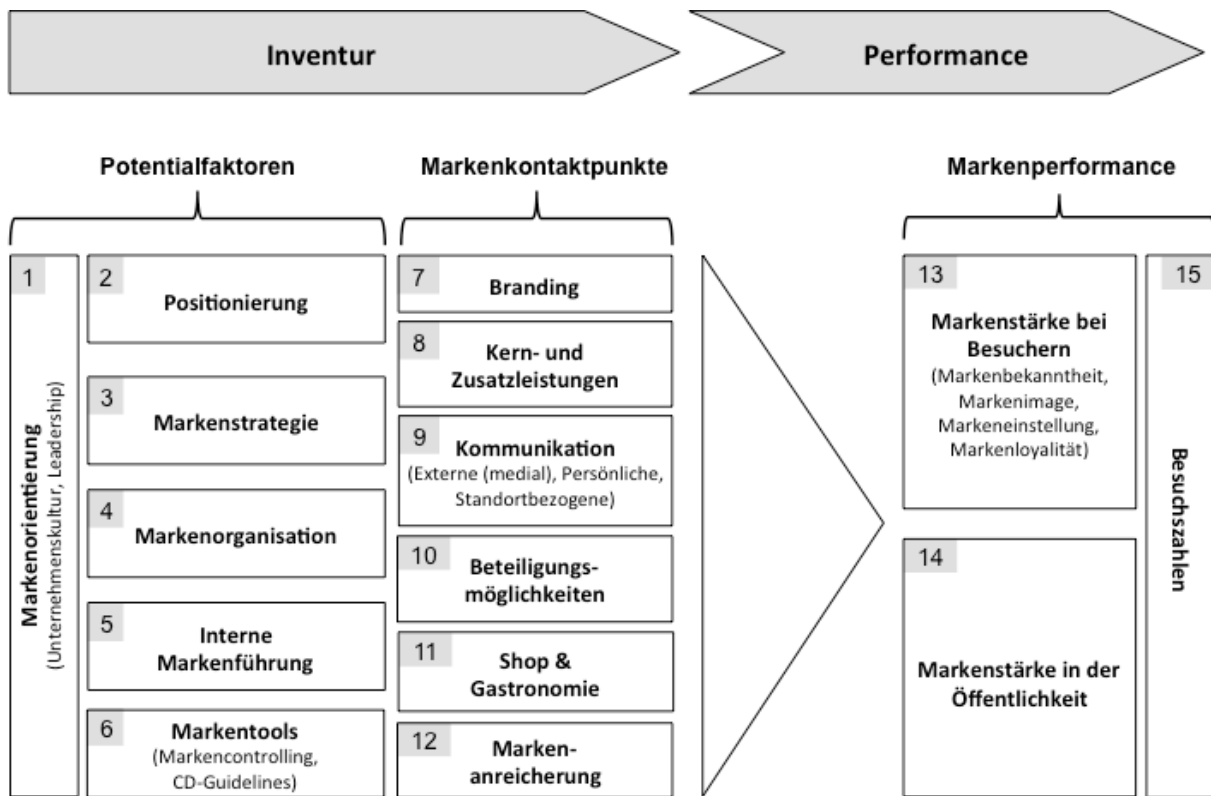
Inventur

Performance

Potentialfaktoren

Markenkontaktpunkte

Markenperformance

1
Markenorientierung
(Unternehmenskultur, Leadership)

2
Positionierung

3
Markenstrategie

4
Markenorganisation

5
Interne Markenführung

6
Markentools
(Markencontrolling, CD-Guidelines)

7
Branding

8
Kern- und Zusatzleistungen

9
Kommunikation
(Externe (medial), Persönliche, Standortbezogene)

10
Beteiligungsmöglichkeiten

11
Shop & Gastronomie

12
Markenanreicherung

13
Markenstärke bei Besuchern
(Markenbekanntheit, Markenimage, Markeneinstellung, Markenloyalität)

14
Markenstärke in der Öffentlichkeit

15
Besuchszahlen